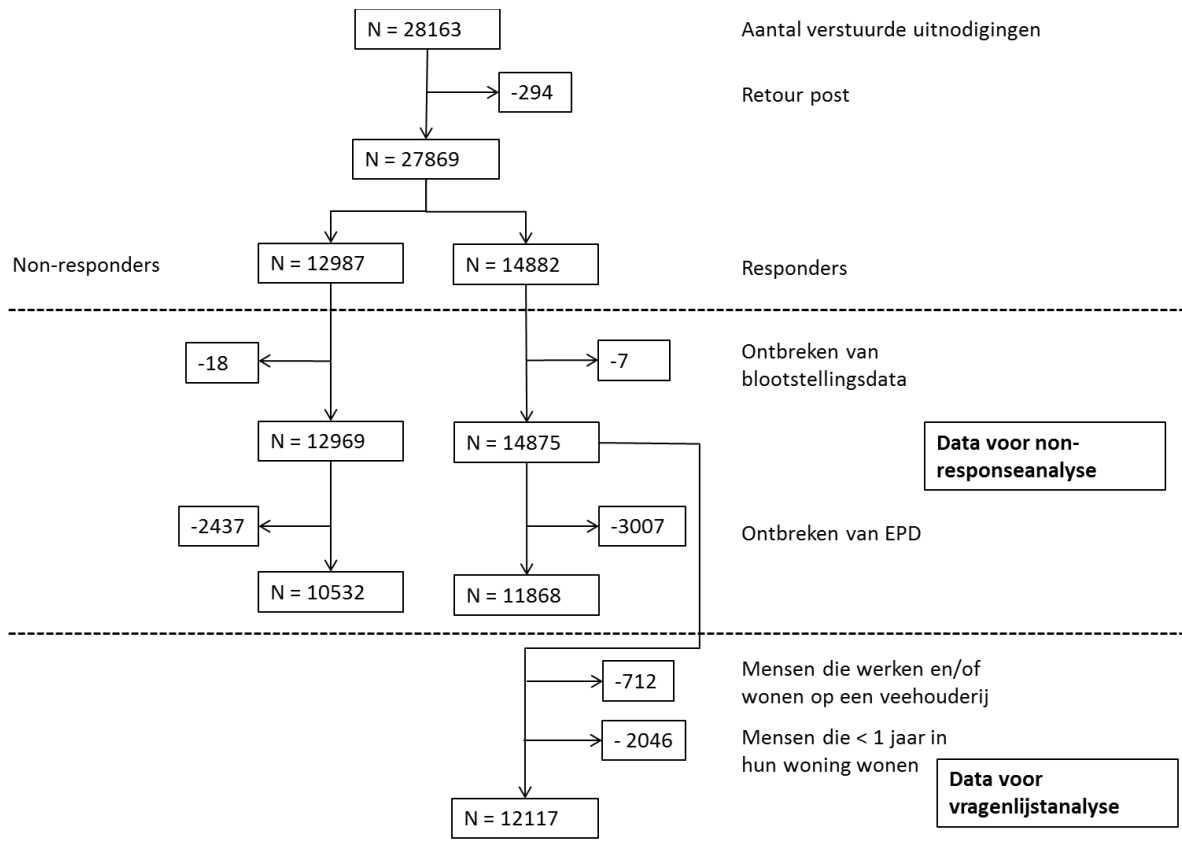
N = 28163

Aantal verstuurde uitnodigingen

-294

Retour post

N = 27869

Non-responders

N = 12987

N = 14882

Responders

-18

-7

Ontbreken van blootstellingsdata

N = 12969

N = 14875

Data voor nonresponseanalyse

-2437

-3007

Ontbreken van EPD

N = 10532

N = 11868

-712

Mensen die werken en/of wonen op een veehouderij

- 2046

Mensen die < 1 jaar in hun woning wonen

Data voor vragenlijstanalyse

N = 12117